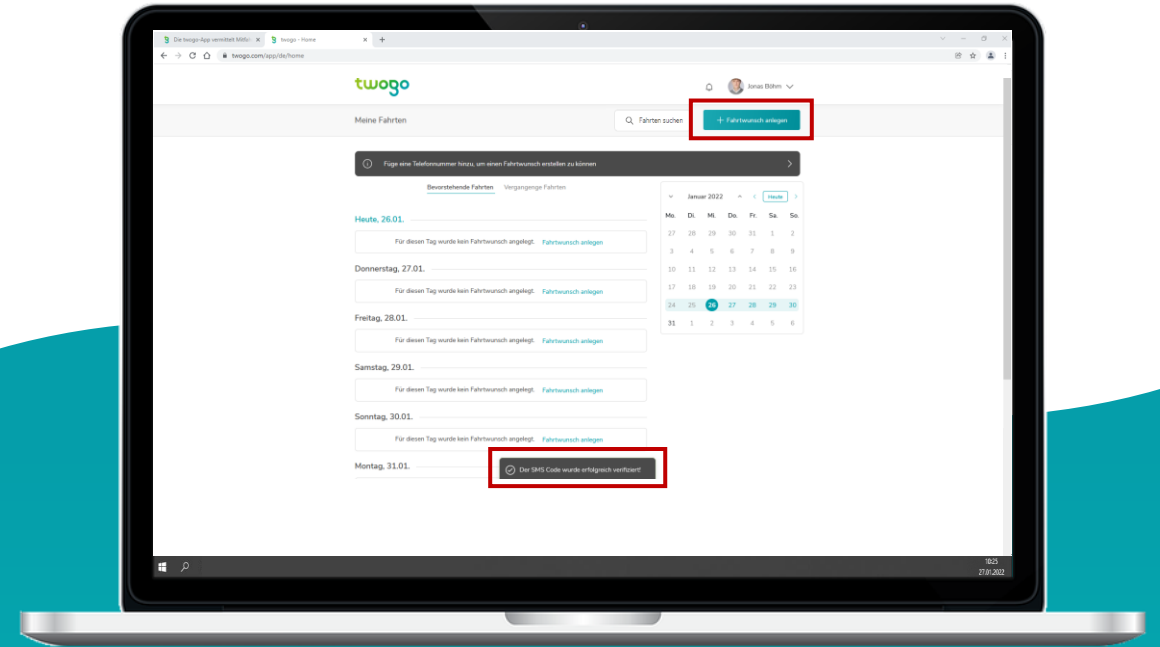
Die twogo-App vermittelt Mitfa ×
twogo - Home ×
+
twogo.com/app/de/home

twogo

Jonas Böhm

Meine Fahrten

Fahrten suchen

+ Fahrtwunsch anlegen

Füge eine Telefonnummer hinzu, um einen Fahrtwunsch erstellen zu können

Bevorstehende Fahrten
Vergangene Fahrten

Heute, 26.01.
Für diesen Tag wurde kein Fahrtwunsch angelegt. Fahrtwunsch anlegen

Donnerstag, 27.01.
Für diesen Tag wurde kein Fahrtwunsch angelegt. Fahrtwunsch anlegen

Freitag, 28.01.
Für diesen Tag wurde kein Fahrtwunsch angelegt. Fahrtwunsch anlegen

Samstag, 29.01.
Für diesen Tag wurde kein Fahrtwunsch angelegt. Fahrtwunsch anlegen

Sonntag, 30.01.
Für diesen Tag wurde kein Fahrtwunsch angelegt. Fahrtwunsch anlegen

Montag, 31.01.

Der SMS Code wurde erfolgreich verifiziert!

Januar 2022
Heute

| Mo. | Di. | Mi. | Do. | Fr. | Sa. | So. |
|---|---|---|---|---|---|---|
| 27 | 28 | 29 | 30 | 31 | 1 | 2 |
| 3 | 4 | 5 | 6 | 7 | 8 | 9 |
| 10 | 11 | 12 | 13 | 14 | 15 | 16 |
| 17 | 18 | 19 | 20 | 21 | 22 | 23 |
| 24 | 25 | 26 | 27 | 28 | 29 | 30 |
| 31 | 1 | 2 | 3 | 4 | 5 | 6 |

10:25
27.01.2022